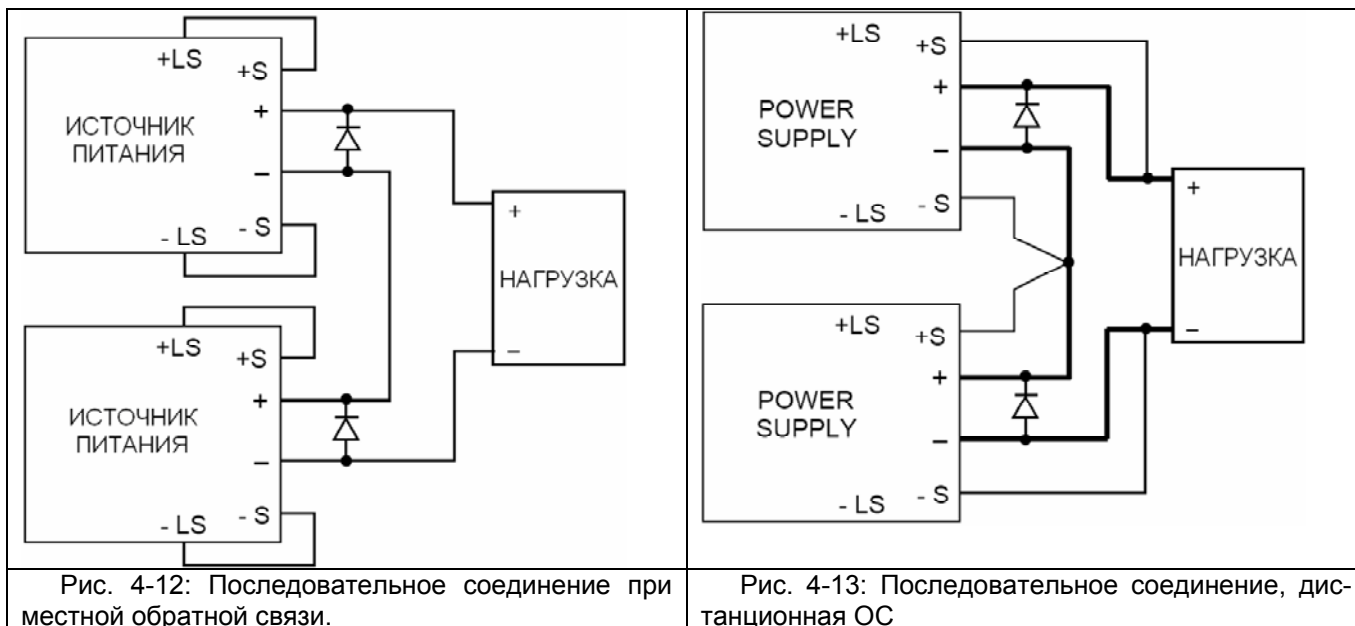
+LS
+S
+
ИСТОЧНИК ПИТАНИЯ
–
- LS
- S

НАГРУЗКА
+
–

+LS
+S
+
ИСТОЧНИК ПИТАНИЯ
–
- LS
- S

+LS
+S
+
POWER SUPPLY
–
- LS
- S

+
НАГРУЗКА
–

+LS
+S
+
POWER SUPPLY
–
- LS
- S

| Рис. 4-12: Последовательное соединение при местной обратной связи. | Рис. 4-13: Последовательное соединение, дистанционная ОС |